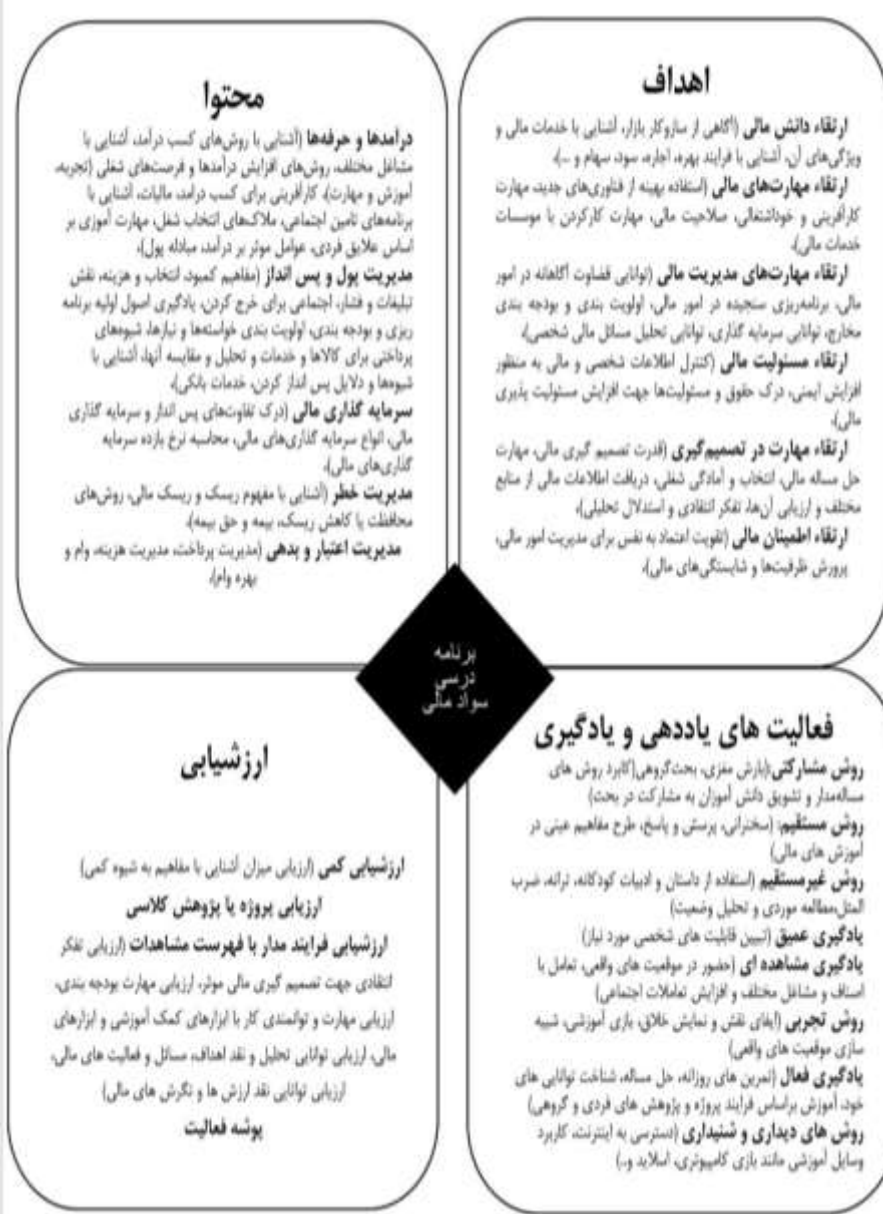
اهداف

**ارتقاء دانش مالی** (آگاهی از سازوکار بازار، آشنایی با خدمات مالی و ویژگی‌های آن، آشنایی با فرایند بهره، اجاره، سود، سهام و ...).
**ارتقاء مهارت‌های مالی** (استفاده بهینه از فناوری‌های جدید، مهارت کارآفرینی و خوداشتغالی، صلاحیت مالی، مهارت کارکردن با موسسات خدمات مالی).
**ارتقاء مهارت‌های مدیریت مالی** (توانایی قضاوت آگاهانه در امور مالی، برنامه‌ریزی سنجیده در امور مالی، اولویت بندی و بودجه بندی مخارج، توانایی سرمایه گذاری، توانایی تحلیل مسائل مالی شخصی).
**ارتقاء مسئولیت مالی** (کنترل اطلاعات شخصی و مالی به منظور افزایش ایمنی، درک حقوق و مسئولیت‌ها جهت افزایش مسئولیت پذیری مالی).
**ارتقاء مهارت در تصمیم‌گیری** (قدرت تصمیم گیری مالی، مهارت حل مساله مالی، انتخاب و آمادگی شغلی، دریافت اطلاعات مالی از منابع مختلف و ارزیابی آن‌ها، تفکر انتقادی و استدلال تحلیلی).
**ارتقاء اطمینان مالی** (تقویت اعتماد به نفس برای مدیریت امور مالی، پرورش ظرفیت‌ها و شایستگی‌های مالی).

محتوا

**درآمدها و حرفه‌ها** (آشنایی با روش‌های کسب درآمد، آشنایی با مشاغل مختلف، روش‌های افزایش درآمدها و فرصت‌های شغلی (تجربه، آموزش و مهارت)، کارآفرینی برای کسب درآمد، مالیات، آشنایی با برنامه‌های تامین اجتماعی، ملاک‌های انتخاب شغل، مهارت آموزی بر اساس علایق فردی، عوامل موثر بر درآمد، مبادله پول).
**مدیریت پول و پس انداز** (مفاهیم کمبود، انتخاب و هزینه، نقش تبلیغات و فشار، اجتماعی برای خرج کردن، یادگیری اصول اولیه برنامه ریزی و بودجه بندی، اولویت بندی خواسته‌ها و نیازها، شیوه‌های پرداختی برای کالاها و خدمات و تحلیل و مقایسه آنها، آشنایی با شیوه‌ها و دلایل پس انداز کردن، خدمات بانکی).
**سرمایه گذاری مالی** (درک تفاوت‌های پس انداز و سرمایه گذاری مالی، انواع سرمایه گذاری‌های مالی، محاسبه نرخ بازده سرمایه گذاری‌های مالی).
**مدیریت خطر** (آشنایی با مفهوم ریسک و ریسک مالی، روش‌های محافظت یا کاهش ریسک، بیمه و حق بیمه).
**مدیریت اعتبار و بدهی** (مدیریت پرداخت، مدیریت هزینه، وام و بهره وام).

برنامه درسی سواد مالی

فعالیت های یاددهی و یادگیری

**روش مشارکتی** (بارش مغزی، بحث‌گروهی، کاربرد روش های مساله‌مدار و تشویق دانش آموزان به مشارکت در بحث)
**روش مستقیم** (سخنرانی، پرسش و پاسخ، طرح مفاهیم عینی در آموزش های مالی)
**روش غیرمستقیم** (استفاده از داستان و ادبیات کودکانه، ترانه، ضرب المثل،مطالعه موردی و تحلیل وضعیت)
**یادگیری عمیق** (تبیین قابلیت های شخصی مورد نیاز)
**یادگیری مشاهده ای** (حضور در موقعیت های واقعی، تعامل با اصناف و مشاغل مختلف و افزایش تعاملات اجتماعی)
**روش تجربی** (ایفای نقش و نمایش خلاق، بازی آموزشی، شبیه سازی موقعیت های واقعی)
**یادگیری فعال** (تمرین های روزانه، حل مساله، شناخت توانایی های خود، آموزش براساس فرایند پروژه و پژوهش های فردی و گروهی)
**روش های دیداری و شنیداری** (دسترسی به اینترنت، کاربرد وسایل آموزشی مانند بازی کامپیوتری، اسلاید و...)

ارزشیابی

**ارزشیابی کمی** (ارزیابی میزان آشنایی با مفاهیم به شیوه کمی)
**ارزیابی پروژه یا پژوهش کلاس**
**ارزشیابی فرایند مدار با فهرست مشاهدات** (ارزیابی تفکر انتقادی جهت تصمیم گیری مالی موثر، ارزیابی مهارت بودجه بندی، ارزیابی مهارت و توانمندی کار با ابزارهای کمک آموزشی و ابزارهای مالی، ارزیابی توانایی تحلیل و نقد اهداف، مسائل و فعالیت های مالی، ارزیابی توانایی نقد ارزش ها و نگرش های مالی)
**پوشه فعالیت**